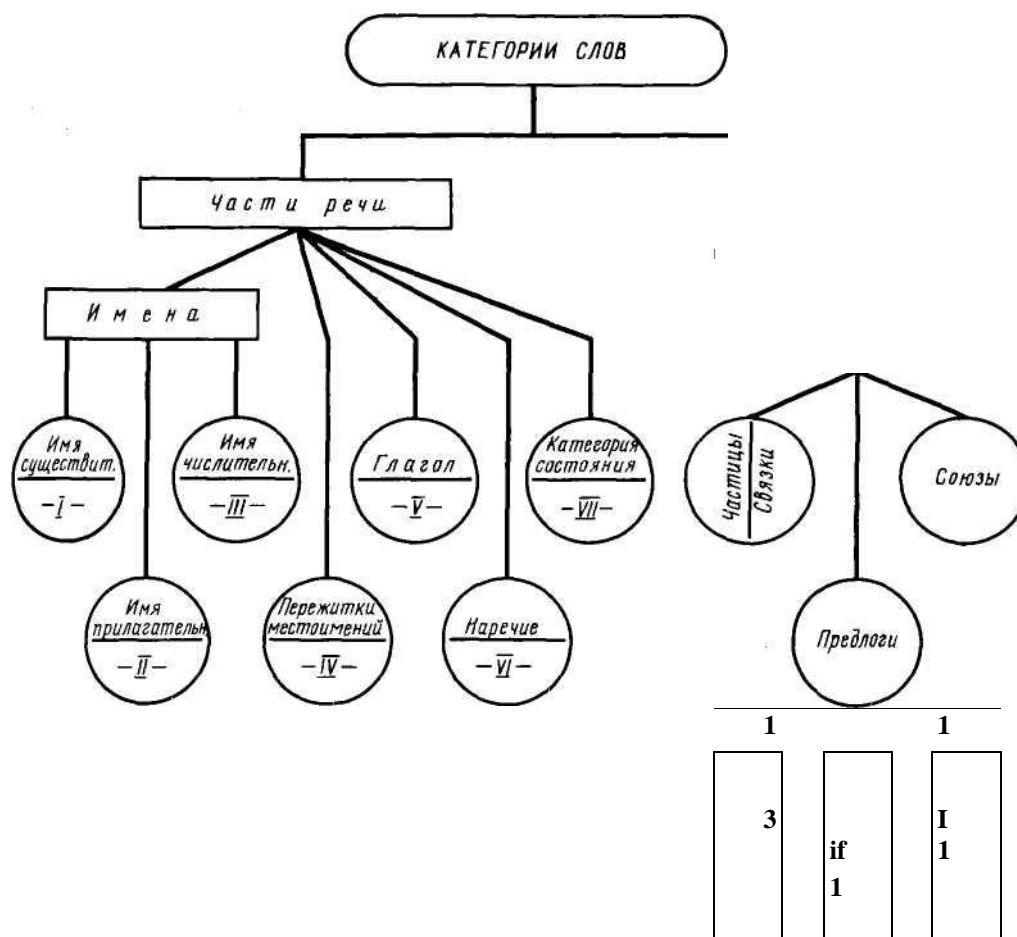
КАТЕГОРИИ СЛОВ

Части речи

Имена

Имя существит.
— I —

Имя числительн.
— III —

Глагол
— V —

Категория состояния
— VII —

Имя прилагательн.
— II —

Пережитки местоимений
— IV —

Наречие
— VI —

Частицы
Связки

Союзы

Предлоги

1
1

3
if
1
I
1